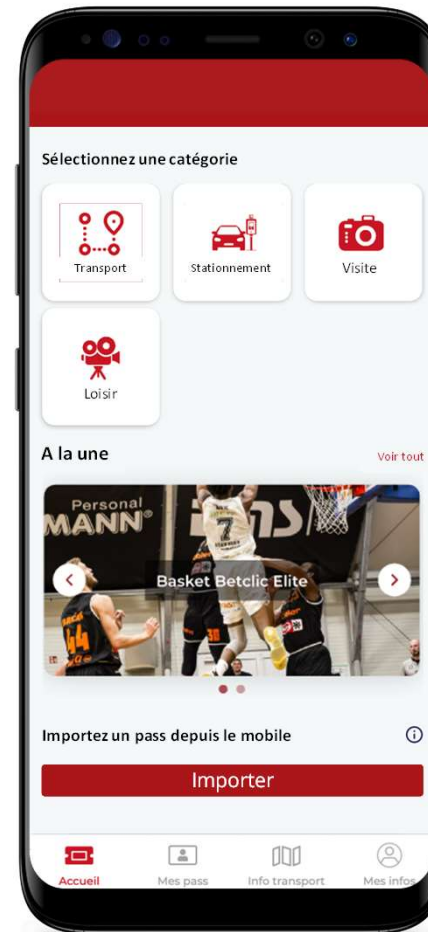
Sélectionnez une catégorie

Transport

Stationnement

Visite

Loisir

A la une

Voir tout

Personal MANN

7

Basket Betclic Elite

44

Importez un pass depuis le mobile

Importer

Accueil

Mes pass

Info transport

Mes infos